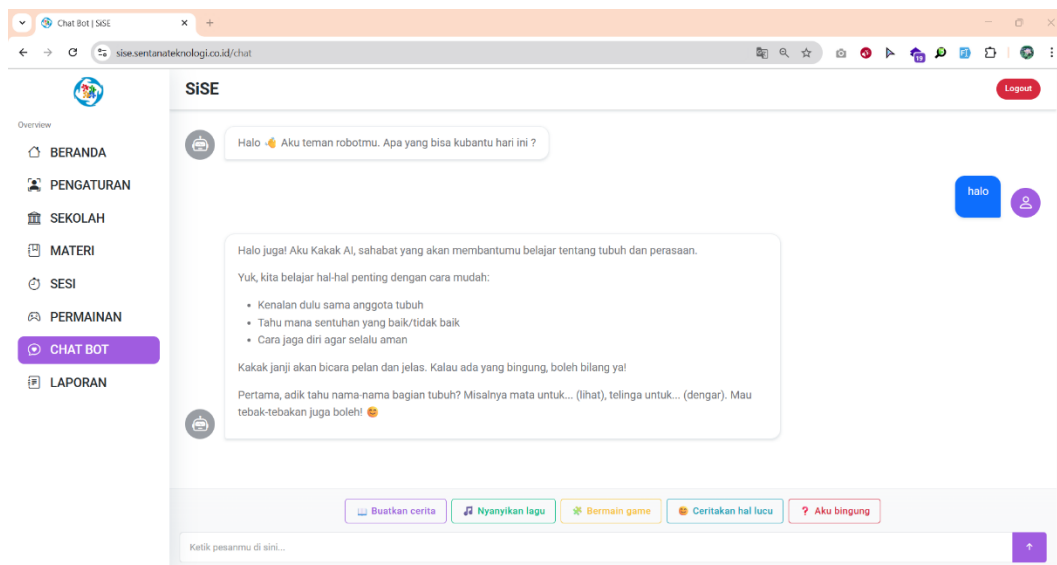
Chat Bot | SiSE
sise.sentanateknologi.co.id/chat

SiSE
Logout

Overview
BERANDA
PENGATURAN
SEKOLAH
MATERI
SESI
PERMAINAN
CHAT BOT
LAPORAN

Halo 👋 Aku teman robotmu. Apa yang bisa kubantu hari ini ?

halo

Halo juga! Aku Kakak AI, sahabat yang akan membantumu belajar tentang tubuh dan perasaan.

Yuk, kita belajar hal-hal penting dengan cara mudah:

- Kenalan dulu sama anggota tubuh
- Tahu mana sentuhan yang baik/tidak baik
- Cara jaga diri agar selalu aman

Kakak janji akan bicara pelan dan jelas. Kalau ada yang bingung, boleh bilang ya!

Pertama, adik tahu nama-nama bagian tubuh? Misalnya mata untuk... (lihat), telinga untuk... (dengar). Mau tebak-tebakan juga boleh! 😊

Buatkan cerita
Nyanyikan lagu
Bermain game
Ceritakan hal lucu
? Aku bingung

Ketik pesanmu di sini...